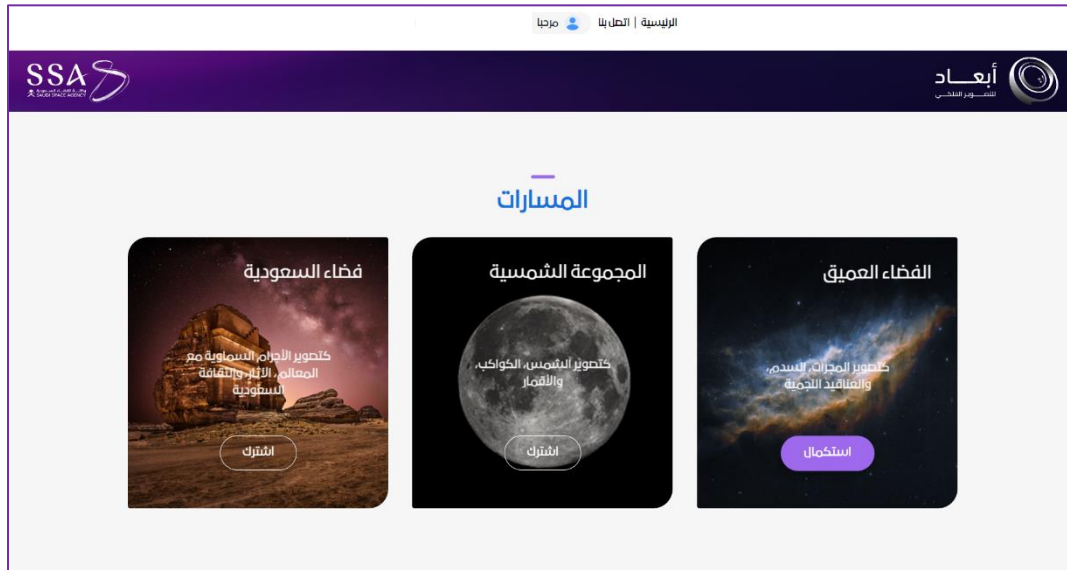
الرئيسية | اتصل بنا مرحبا

أبعـــاد للتصوير الفلكي

SSA SAUDI SPACE AGENCY

المسارات

الفضاء العميق

كتصوير المجرات، السدم، والعناقيد النجمية

استكمال

المجموعة الشمسية

كتصوير الشمس، الكواكب، والأقمار

اشترك

فضاء السعودية

كتصوير الأجرام السماوية مع المعالم، الآثار والثقافة السعودية

اشترك